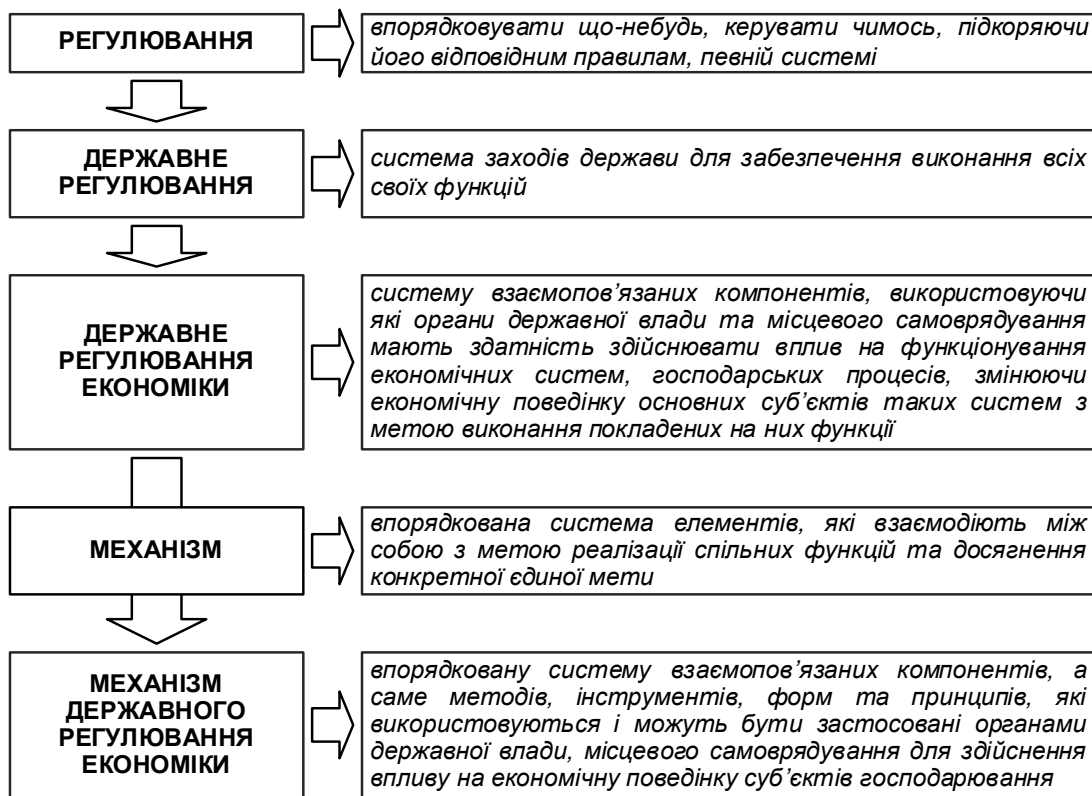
РЕГУЛЮВАННЯ

впорядковувати що-небудь, керувати чимось, підкоряючи його відповідним правилам, певній системі

ДЕРЖАВНЕ РЕГУЛЮВАННЯ

система заходів держави для забезпечення виконання всіх своїх функцій

ДЕРЖАВНЕ РЕГУЛЮВАННЯ ЕКОНОМІКИ

систему взаємопов'язаних компонентів, використовуючи які органи державної влади та місцевого самоврядування мають здатність здійснювати вплив на функціонування економічних систем, господарських процесів, змінюючи економічну поведінку основних суб'єктів таких систем з метою виконання покладених на них функції

МЕХАНІЗМ

впорядкована система елементів, які взаємодіють між собою з метою реалізації спільних функцій та досягнення конкретної єдиної мети

МЕХАНІЗМ ДЕРЖАВНОГО РЕГУЛЮВАННЯ ЕКОНОМІКИ

впорядковану систему взаємопов'язаних компонентів, а саме методів, інструментів, форм та принципів, які використовуються і можуть бути застосовані органами державної влади, місцевого самоврядування для здійснення впливу на економічну поведінку суб'єктів господарювання